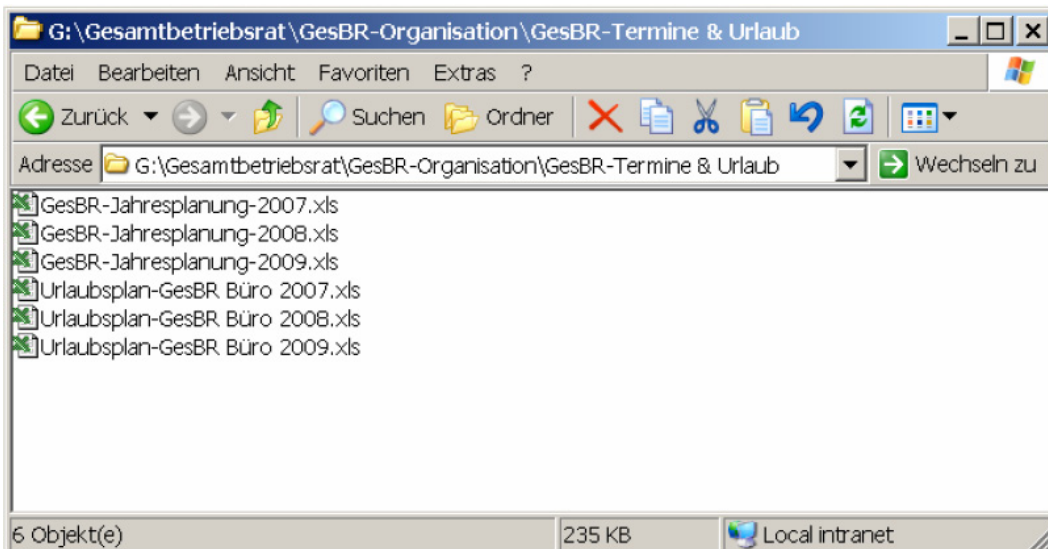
G:\Gesamtbetriebsrat\GesBR-Organisation\GesBR-Termine & Urlaub

Datei Bearbeiten Ansicht Favoriten Extras ?

Zurück Suchen Ordner

Adresse G:\Gesamtbetriebsrat\GesBR-Organisation\GesBR-Termine & Urlaub Wechseln zu

GesBR-Jahresplanung-2007.xls
GesBR-Jahresplanung-2008.xls
GesBR-Jahresplanung-2009.xls
Urlaubsplan-GesBR Büro 2007.xls
Urlaubsplan-GesBR Büro 2008.xls
Urlaubsplan-GesBR Büro 2009.xls

6 Objekt(e) 235 KB Local intranet